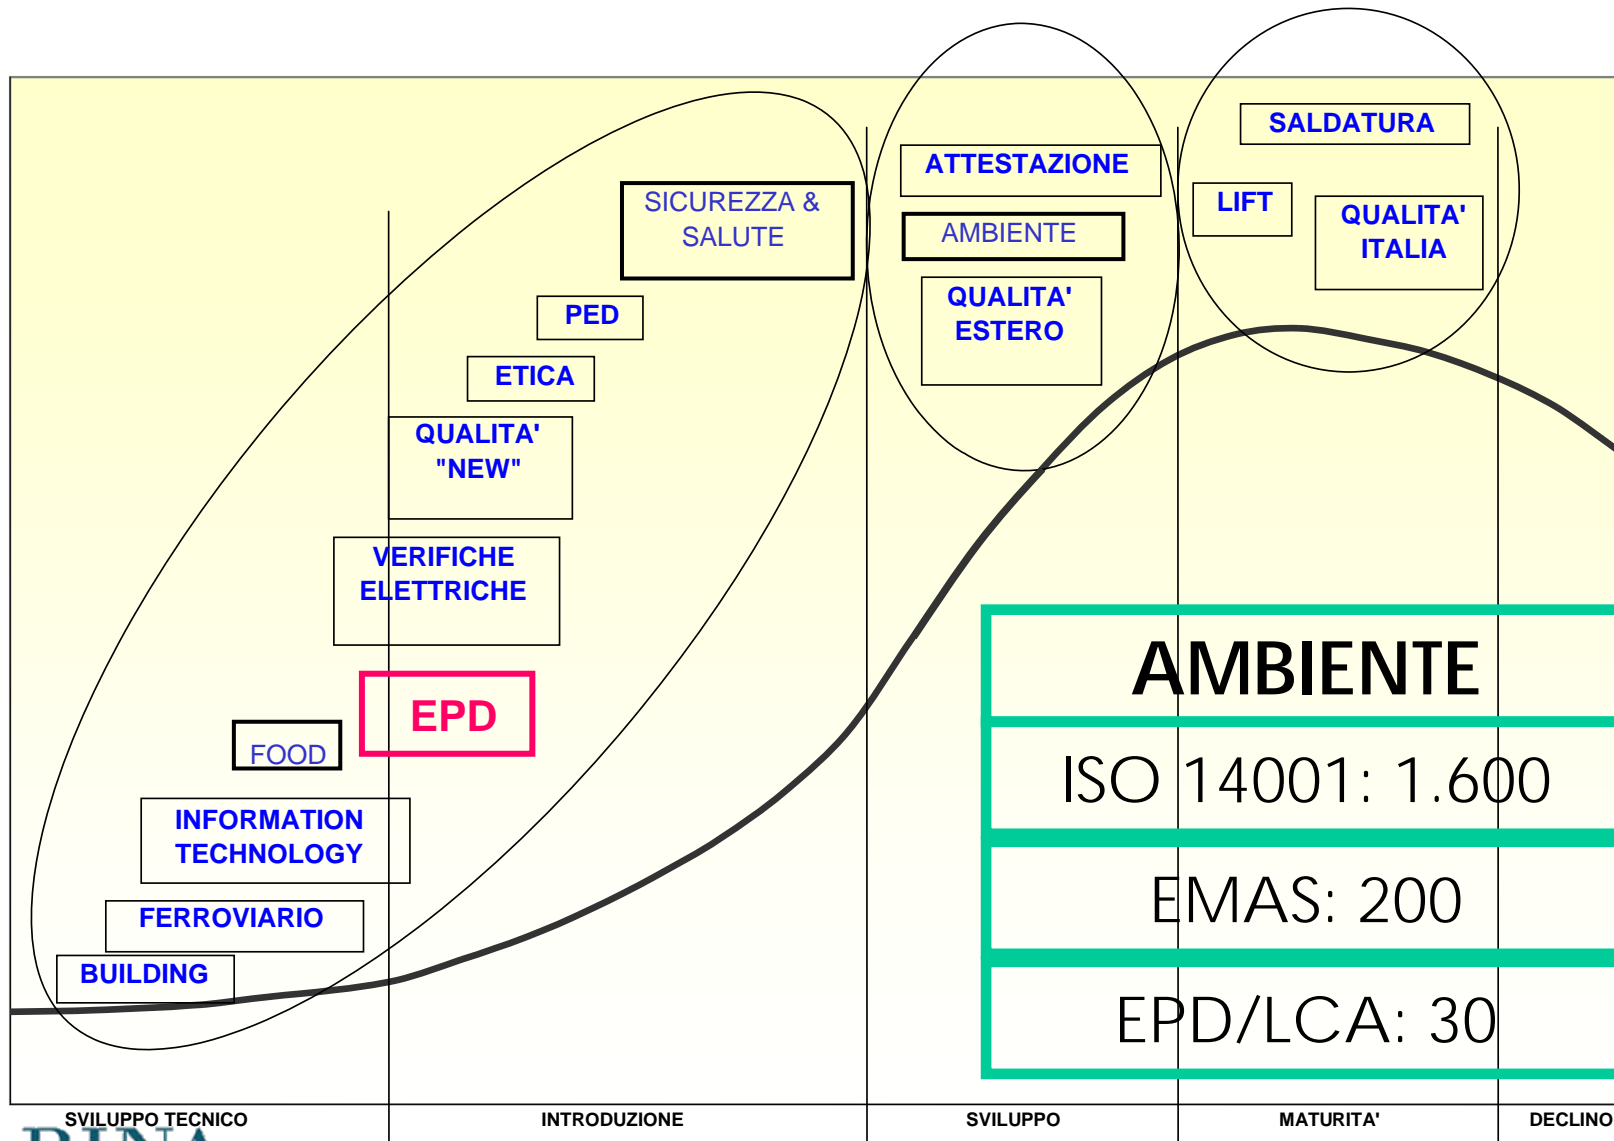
SALDATURA

ATTESTAZIONE

LIFT

QUALITA' ITALIA

SICUREZZA & SALUTE

AMBIENTE

QUALITA' ESTERO

PED

ETICA

QUALITA' "NEW"

VERIFICHE ELETTRICHE

EPD

FOOD

INFORMATION TECHNOLOGY

FERROVIARIO

BUILDING

| AMBIENTE |
|---|
| ISO 14001: 1.600 |
| EMAS: 200 |
| EPD/LCA: 30 |

SVILUPPO TECNICO

INTRODUZIONE

SVILUPPO

MATURITA'

DECLINO